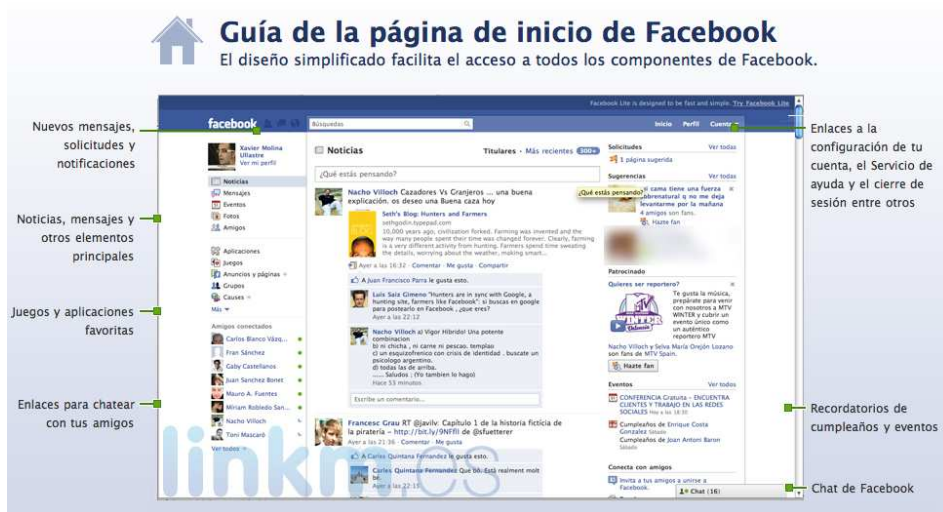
Guía de la página de inicio de Facebook
El diseño simplificado facilita el acceso a todos los componentes de Facebook.

Nuevos mensajes, solicitudes y notificaciones

Noticias, mensajes y otros elementos principales

Juegos y aplicaciones favoritas

Enlaces para chatear con tus amigos

Enlaces a la configuración de tu cuenta, el Servicio de ayuda y el cierre de sesión entre otros

Recordatorios de cumpleaños y eventos

Chat de Facebook

Facebook Lite is designed to be fast and simple. Try Facebook Lite

facebook Búsquedas Inicio Perfil Cuenta

Xavier Molina Ullastre
Ver mi perfil

Noticias
Mensajes
Eventos
Fotos
Amigos

Aplicaciones
Juegos
Anuncios y páginas
Grupos
Causes
Más

Amigos conectados
Carlos Blanco Vázq...
Fran Sánchez
Gaby Castellanos
Juan Sanchez Bonet
Mauro A. Fuentes
Miriam Robledo San...
Nacho Villoch
Tino Mascaró
Ver todos

Noticias Titulares · Más recientes 300+
¿Qué estás pensando?

Nacho Villoch Cazadores Vs Granjeros ... una buena explicación. os deseo una Buena caza hoy
Seth's Blog: Hunters and Farmers
sethgodin.typepad.com
10,000 years ago, civilization forked. Farming was invented and the way many people spent their time was changed forever. Clearly, farming is a very different activity from hunting. Farmers spend time sweating the details, worrying about the weather, making smart...
Ayer a las 16:32 · Comentar · Me gusta · Compartir
A Juan Francisco Parra le gusta esto.
Luis Saiz Gimeno "Hunters are in sync with Google, a hunting site, farmers like Facebook" si buscas en google para posterarlo en Facebook
Ayer a las 22:12
Nacho Villoch al Vigor Híbrido! Una potente combinacion
b) ni chicha , ni carne ni pescao. templao
c) un esquizofrenico con crisis de identidad . buscate un psicologo urgentente.
d) todas las de arriba.
...... Saludos ; (Yo tambien lo hago)
Hace 53 minutos
Escribe un comentario...

Francesc Grau RT @javilv: Capítulo 1 de la historia ficticia de la piratería - http://bit.ly/9NFfII de @sfuetterer
Ayer a las 21:36 · Comentar · Me gusta
A Carlos Quintana Fernandez le gusta esto.
Carlos Quintana Fernandez Que ES realment molt bo
Ayer a las 22:22

Solicitudes Ver todas
1 página sugerida
Sugerencias Ver todas
¿Qué estás pensando?
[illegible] si cama tiene una fuerza sobrenatural y no quiere que te levantarme por la mañana
4 amigos son fans.
Hazte fan

Patrocinado
Quieres ser reportero?
Si te gusta la música, prepárate para venir con nosotros a MTV WINTER y cubrir un evento único como un auténtico reportero MTV
Nacho Villoch y Selva María Orejón Lozano son fans de MTV Spain.
Hazte fan

Eventos Ver todos
CONFERENCIA Gratuita - ENCUENTRA CLIENTES Y TRABAJO EN LAS REDES SOCIALES Hoy a las 18:30
Cumpleaños de Enrique Costa Gonzalez
Cumpleaños de Joan Antoni Baron

Conecta con amigos
Invita a tus amigos a unirse a Facebook.
Chat (16)

linkm.es